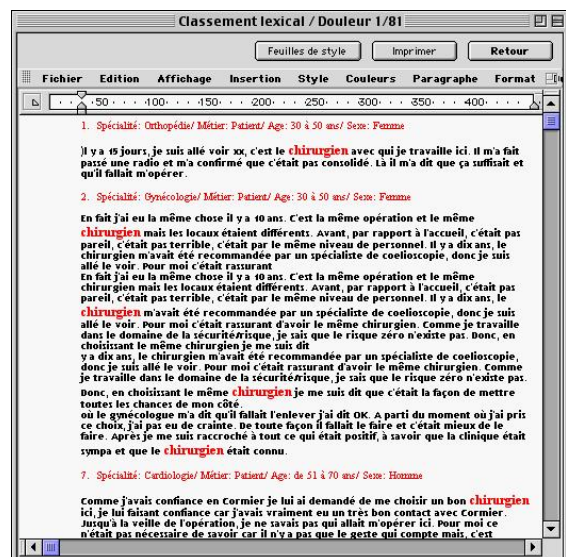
Classement lexical / Douleur 1/81

Feuilles de style
Imprimer
Retour

Fichier Edition Affichage Insertion Style Couleurs Paragraphe Format

50 100 150 200 250 300 350 400

1. Spécialité: Orthopédie/ Métier: Patient/ Age: 30 à 50 ans/ Sexe: Femme

Il y a 15 jours, je suis allé voir xx, c'est le chirurgien avec qui je travaille ici. Il m'a fait passé une radio et m'a confirmé que c'était pas consolidé. Là il m'a dit que ça suffisait et qu'il fallait m'opérer.

2. Spécialité: Gynécologie/ Métier: Patient/ Age: 30 à 50 ans/ Sexe: Femme

En fait j'ai eu la même chose il y a 10 ans. C'est la même opération et le même chirurgien mais les locaux étaient différents. Avant, par rapport à l'accueil, c'était pas pareil, c'était pas terrible, c'était par le même niveau de personnel. Il y a dix ans, le chirurgien m'avait été recommandée par un spécialiste de coelioscopie, donc je suis allé le voir. Pour moi c'était rassurant
En fait j'ai eu la même chose il y a 10 ans. C'est la même opération et le même chirurgien mais les locaux étaient différents. Avant, par rapport à l'accueil, c'était pas pareil, c'était pas terrible, c'était par le même niveau de personnel. Il y a dix ans, le chirurgien m'avait été recommandée par un spécialiste de coelioscopie, donc je suis allé le voir. Pour moi c'était rassurant d'avoir le même chirurgien. Comme je travaille dans le domaine de la sécurité/risque, je sais que le risque zéro n'existe pas. Donc, en choisissant le même chirurgien je me suis dit
y a dix ans, le chirurgien m'avait été recommandée par un spécialiste de coelioscopie, donc je suis allé le voir. Pour moi c'était rassurant d'avoir le même chirurgien. Comme je travaille dans le domaine de la sécurité/risque, je sais que le risque zéro n'existe pas. Donc, en choisissant le même chirurgien je me suis dit que c'était la façon de mettre toutes les chances de mon côté.
où le gynécologue m'a dit qu'il fallait l'enlever j'ai dit OK. A partir du moment où j'ai pris ce choix, j'ai pas eu de crainte. De toute façon il fallait le faire et c'était mieux de le faire. Après je me suis raccroché à tout ce qui était positif, à savoir que la clinique était sympa et que le chirurgien était connu.

7. Spécialité: Cardiologie/ Métier: Patient/ Age: de 51 à 70 ans/ Sexe: Homme

Comme j'avais confiance en Cormier je lui ai demandé de me choisir un bon chirurgien ici, je lui faisant confiance car j'avais vraiment eu un très bon contact avec Cormier. Jusqu'à la veille de l'opération, je ne savais pas qui allait m'opérer ici. Pour moi ce n'était pas nécessaire de savoir car il n'y a pas que le geste qui compte mais, c'est